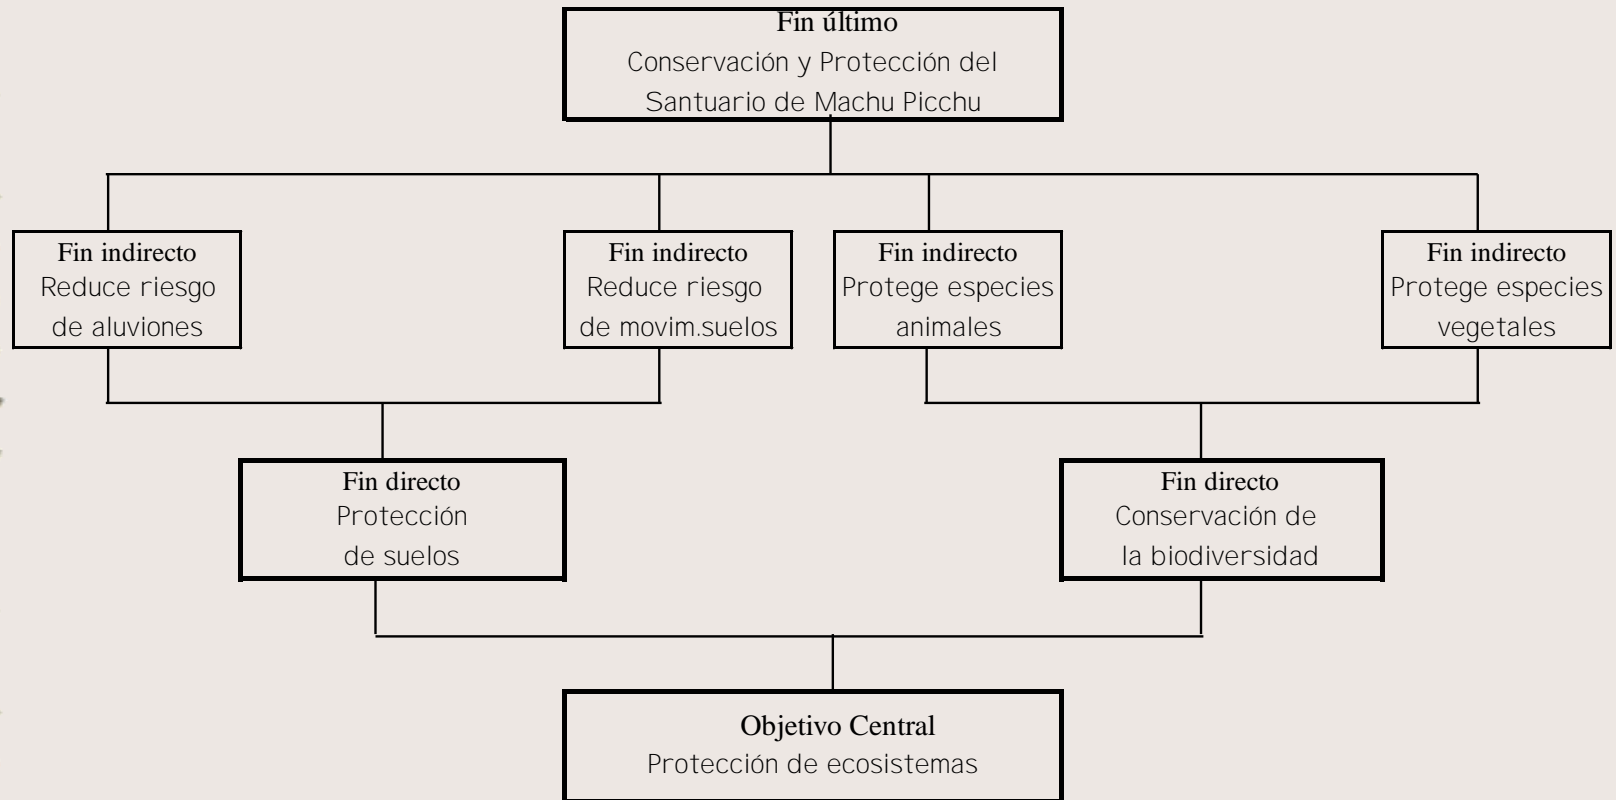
Fin último
Conservación y Protección del Santuario de Machu Picchu

Fin indirecto
Reduce riesgo de aluviones

Fin indirecto
Reduce riesgo de movim.suelos

Fin indirecto
Protege especies animales

Fin indirecto
Protege especies vegetales

Fin directo
Protección de suelos

Fin directo
Conservación de la biodiversidad

Objetivo Central
Protección de ecosistemas